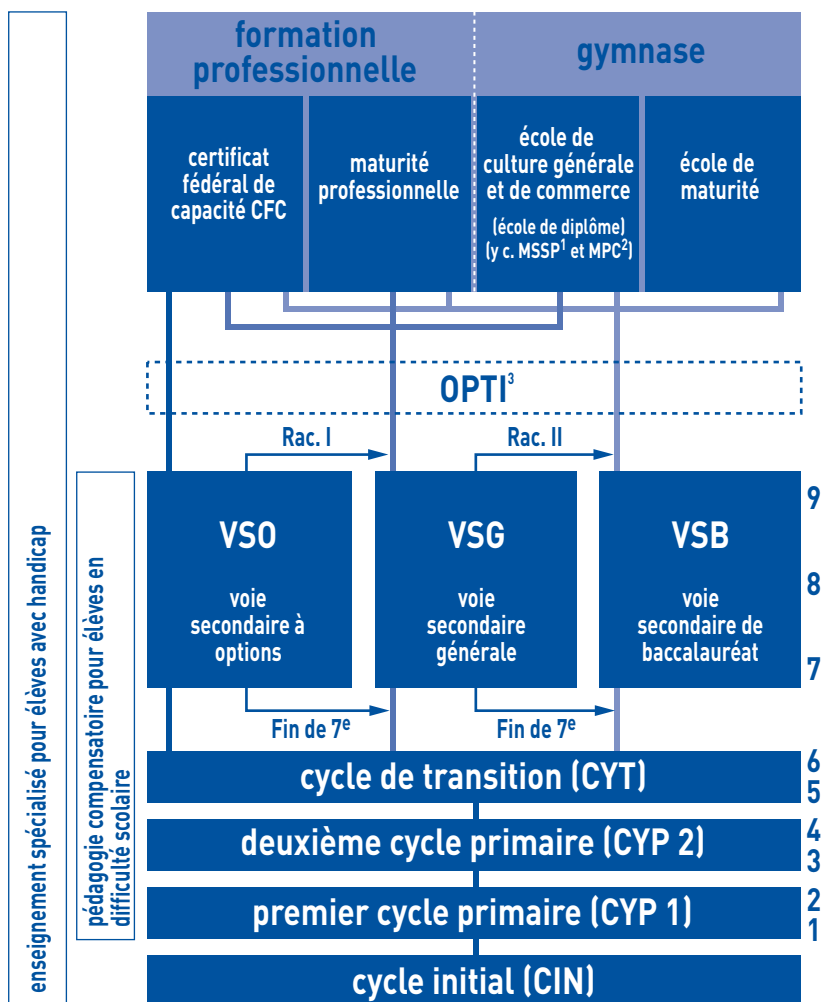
enseignement spécialisé pour élèves avec handicap

pédagogie compensatoire pour élèves en difficulté scolaire

formation professionnelle

gymnase

certificat fédéral de capacité CFC

maturité professionnelle

école de culture générale et de commerce
(école de diplôme)
(y c. MSSP$^1$ et MPC$^2$)

école de maturité

OPTI$^3$

Rac. I

Rac. II

9

VSO
voie secondaire à options

VSG
voie secondaire générale

VSB
voie secondaire de baccalauréat

8

7

Fin de 7$^e$

Fin de 7$^e$

6
5
cycle de transition (CYT)

4
3
deuxième cycle primaire (CYP 2)

2
1
premier cycle primaire (CYP 1)

cycle initial (CIN)